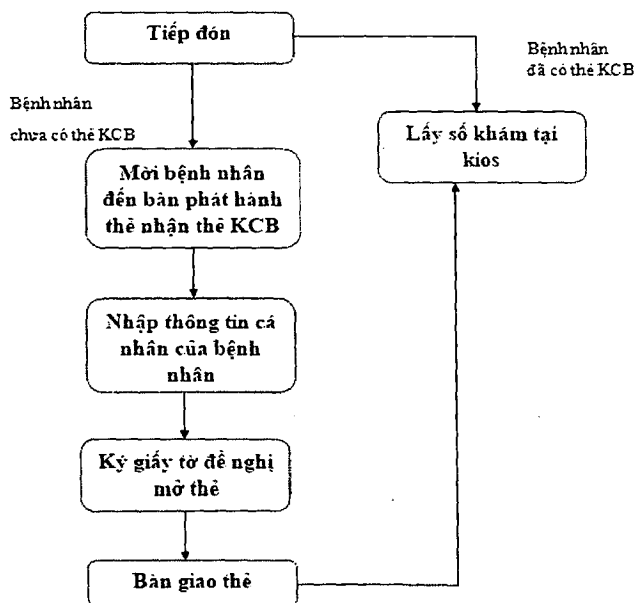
Tiếp đón

Bệnh nhân đã có thẻ KCB

Bệnh nhân chưa có thẻ KCB

Lấy số khám tại kios

Mời bệnh nhân đến bàn phát hành thẻ nhận thẻ KCB

Nhập thông tin cá nhân của bệnh nhân

Ký giấy tờ đề nghị mở thẻ

Bàn giao thẻ